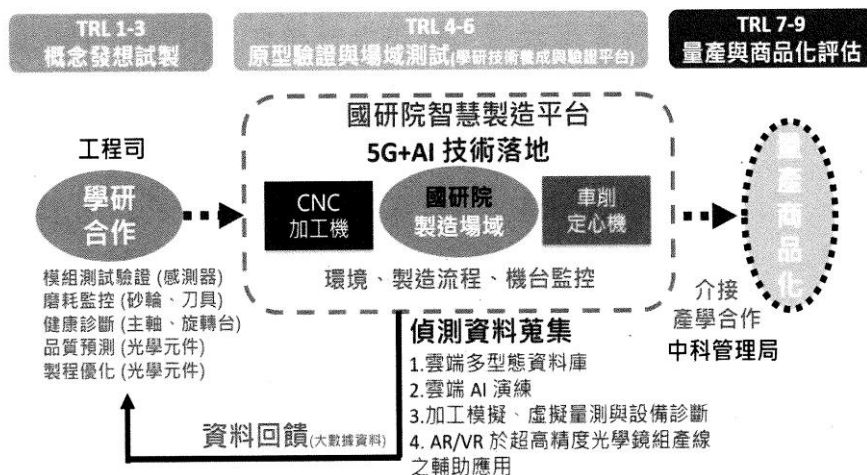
TRL 1-3
概念發想試製

TRL 4-6
原型驗證與場域測試(學研技術養成與驗證平台)

TRL 7-9
量產與商品化評估

國研院智慧製造平台
5G+AI 技術落地

工程司
學研
合作

CNC
加工機

國研院
製造場域

車削
定心機

量產商品化

環境、製造流程、機台監控

模組測試驗證 (感測器)
磨耗監控 (砂輪、刀具)
健康診斷 (主軸、旋轉台)
品質預測 (光學元件)
製程優化 (光學元件)

偵測資料蒐集
1.雲端多型態資料庫
2.雲端 AI 演練
3.加工模擬、虛擬量測與設備診斷
4. AR/VR 於超高精度光學鏡組產線之輔助應用

介接
產學合作
中科管理局

資料回饋(大數據資料)